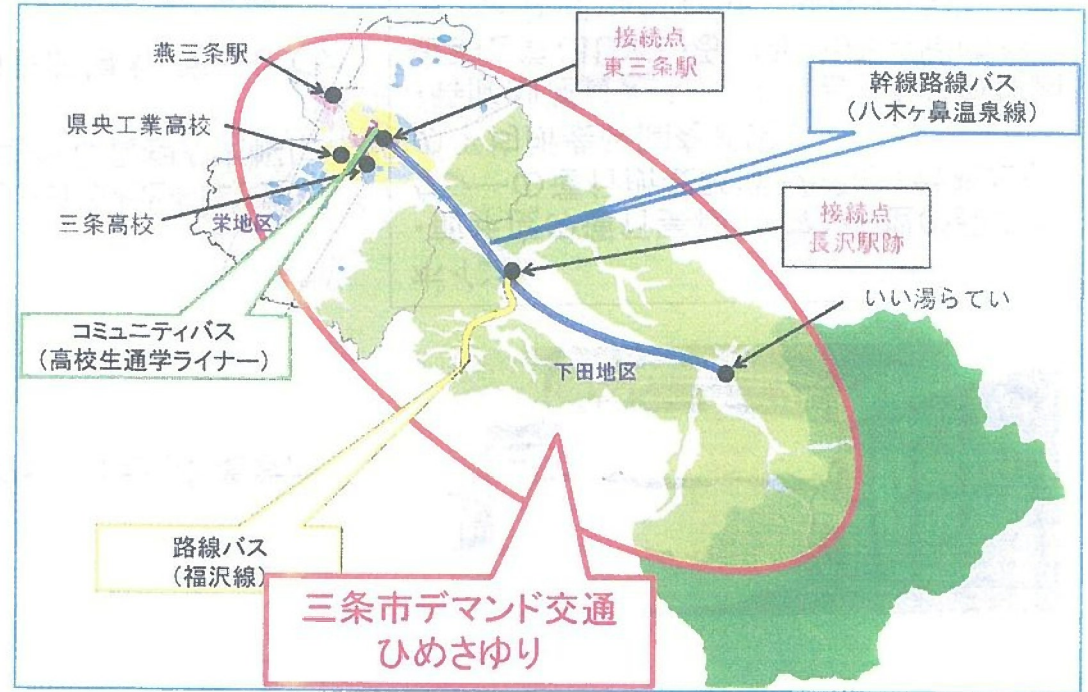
燕三条駅

県央工業高校

三条高校

栄地区

接続点
東三条駅

幹線路線バス
（八木ヶ鼻温泉線）

接続点
長沢駅跡

いい湯らてい

コミュニティバス
（高校生通学ライナー）

下田地区

路線バス
（福沢線）

三条市デマンド交通
ひめさゆり